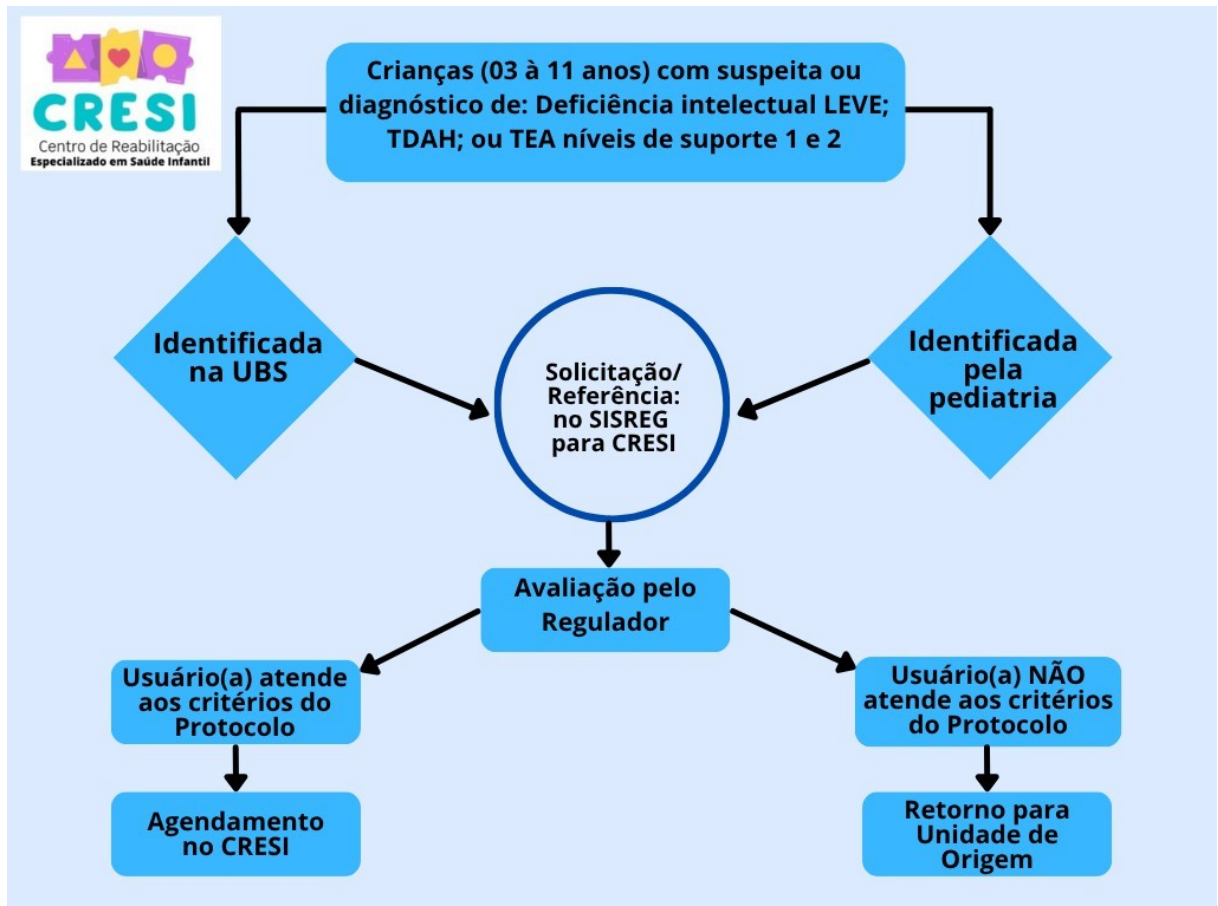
CRESI
Centro de Reabilitação
Especializado em Saúde Infantil

Crianças (03 à 11 anos) com suspeita ou diagnóstico de: Deficiência intelectual LEVE; TDAH; ou TEA níveis de suporte 1 e 2

Identificada na UBS

Solicitação/ Referência: no SISREG para CRESI

Identificada pela pediatria

Avaliação pelo Regulador

Usuário(a) atende aos critérios do Protocolo

Usuário(a) NÃO atende aos critérios do Protocolo

Agendamento no CRESI

Retorno para Unidade de Origem